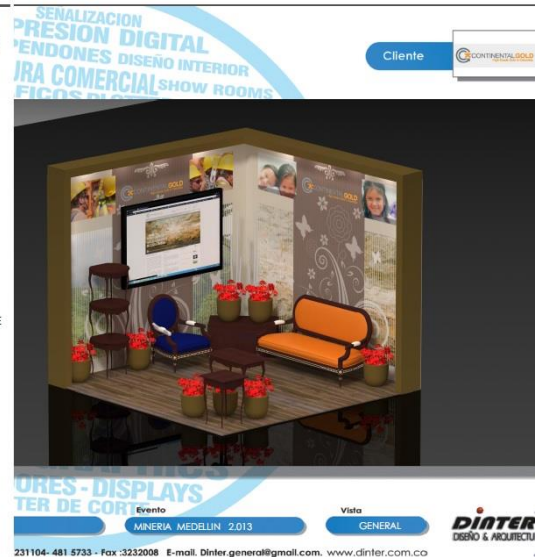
SENALIZACION
PRESION DIGITAL
PENDONES DISEÑO INTERIOR
URA COMERCIAL SHOW ROOMS
FICOS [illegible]

Cliente

CONTINENTAL GOLD

CONTINENTAL GOLD

CONTINENTAL GOLD

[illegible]APHICS
ORES - DISPLAYS
TER DE CORTE

Evento
MINERIA MEDELLIN 2.013

Vista
GENERAL

DINTER
DISEÑO & ARQUITECTU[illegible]

231104- 481 5733 - Fax :3232008 E-mail. Dinter.general@gmail.com. www.dinter.com.co